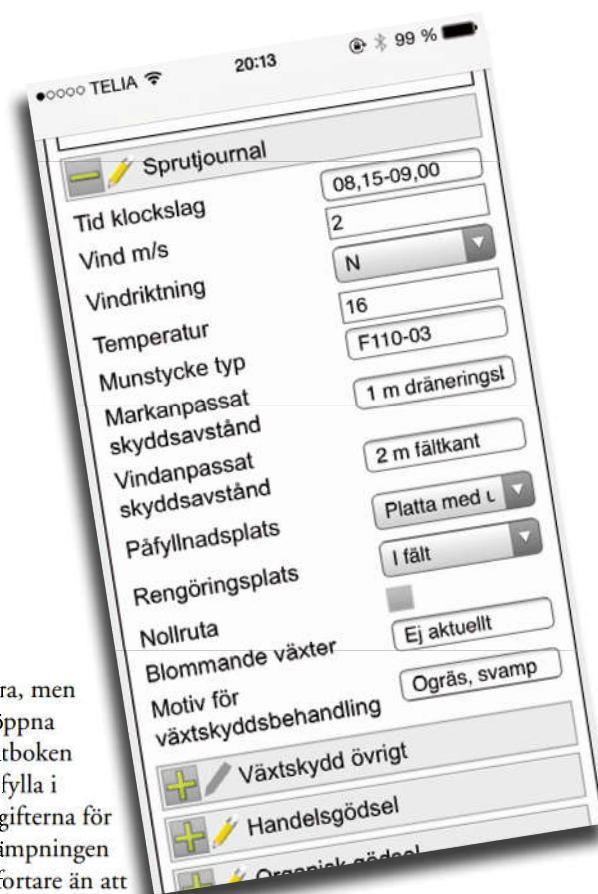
●○○○○ TELIA 20:13 99 %

Sprutjournal

Tid klockslag 08,15-09,00
Vind m/s 2
Vindriktning N
Temperatur 16
Munstycke typ F110-03
Markanpassat skyddsavstånd 1 m dräneringsl
Vindanpassat skyddsavstånd 2 m fältkant
Påfyllnadsplats Platta med u
Rengöringsplats I fält
Nollruta
Blommande växter Ej aktuellt
Motiv för växtskyddsbehandling Ogräs, svamp

Växtskydd övrigt
Handelsgödsel
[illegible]

ra, men
öppna
tboken
fylla i
gifterna för
impningen
fortare än att